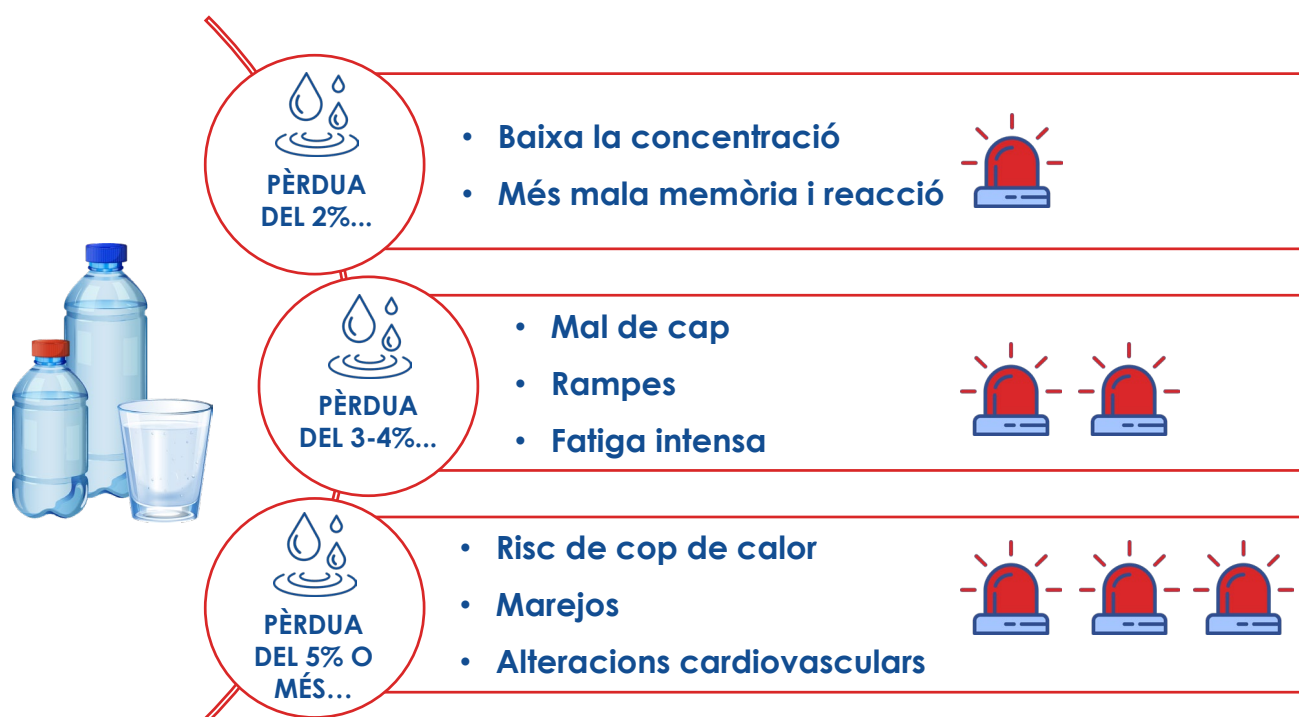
PÈRDUA DEL 2%...

• Baixa la concentració
• Més mala memòria i reacció

PÈRDUA DEL 3-4%...

• Mal de cap
• Rampes
• Fatiga intensa

PÈRDUA DEL 5% O MÉS...

• Risc de cop de calor
• Marejos
• Alteracions cardiovasculars